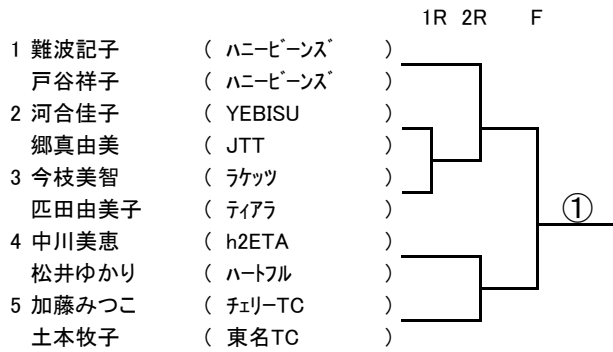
1R 2R F

1 難波記子 ( ﾊﾆｰﾋﾞｰﾝｽﾞ )
戸谷祥子 ( ﾊﾆｰﾋﾞｰﾝｽﾞ )
2 河合佳子 ( YEBISU )
郷真由美 ( JTT )
3 今枝美智 ( ﾗｹｯﾂ )
匹田由美子 ( ﾃｨｱﾗ )
4 中川美恵 ( h2ETA )
松井ゆかり ( ﾊｰﾄﾌﾙ )
5 加藤みつこ ( ﾁｪﾘｰTC )
土本牧子 ( 東名TC )

①